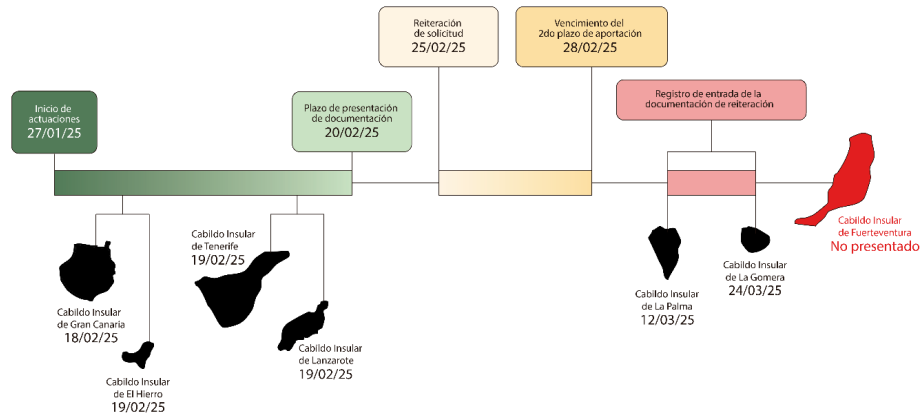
Reiteración de solicitud
25/02/25

Vencimiento del 2do plazo de aportación
28/02/25

Inicio de actuaciones
27/01/25

Plazo de presentación de documentación
20/02/25

Registro de entrada de la documentación de reiteración

Cabildo Insular de Tenerife
19/02/25

Cabildo Insular de Gran Canaria
18/02/25

Cabildo Insular de El Hierro
19/02/25

Cabildo Insular de Lanzarote
19/02/25

Cabildo Insular de La Palma
12/03/25

Cabildo Insular de La Gomera
24/03/25

Cabildo Insular de Fuerteventura
No presentado